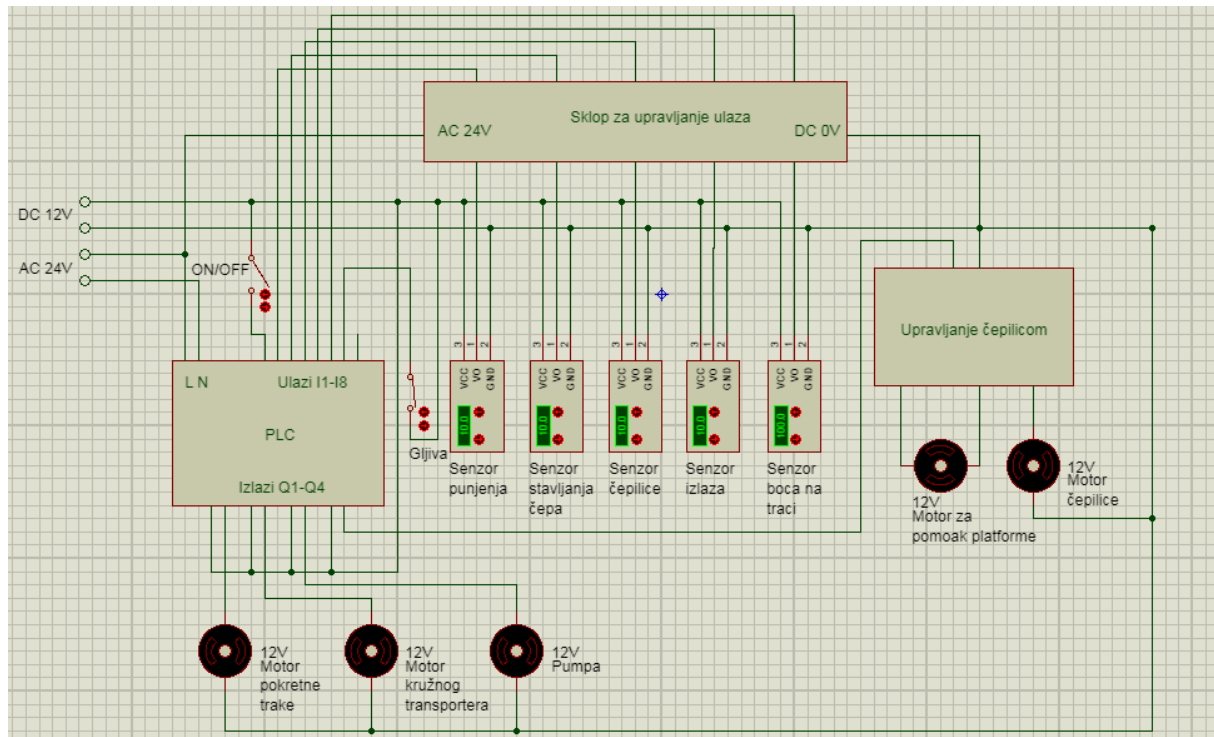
Sklop za upravljanje ulaza
AC 24V
DC 0V
DC 12V
AC 24V
ON/OFF
L N
Ulazi I1-I8
PLC
Izlazi Q1-Q4
Gljiva
3 1 2
VCC VO GND
10.0
Senzor punjenja
3 1 2
VCC VO GND
10.0
Senzor stavljanja čepa
3 1 2
VCC VO GND
10.0
Senzor čepilice
3 1 2
VCC VO GND
10.0
Senzor izlaza
3 1 2
VCC VO GND
100.0
Senzor boca na traci
Upravljanje čepilicom
12V
Motor za pomoak platforme
12V
Motor čepilice
12V
Motor pokretne trake
12V
Motor kružnog transportera
12V
Pumpa